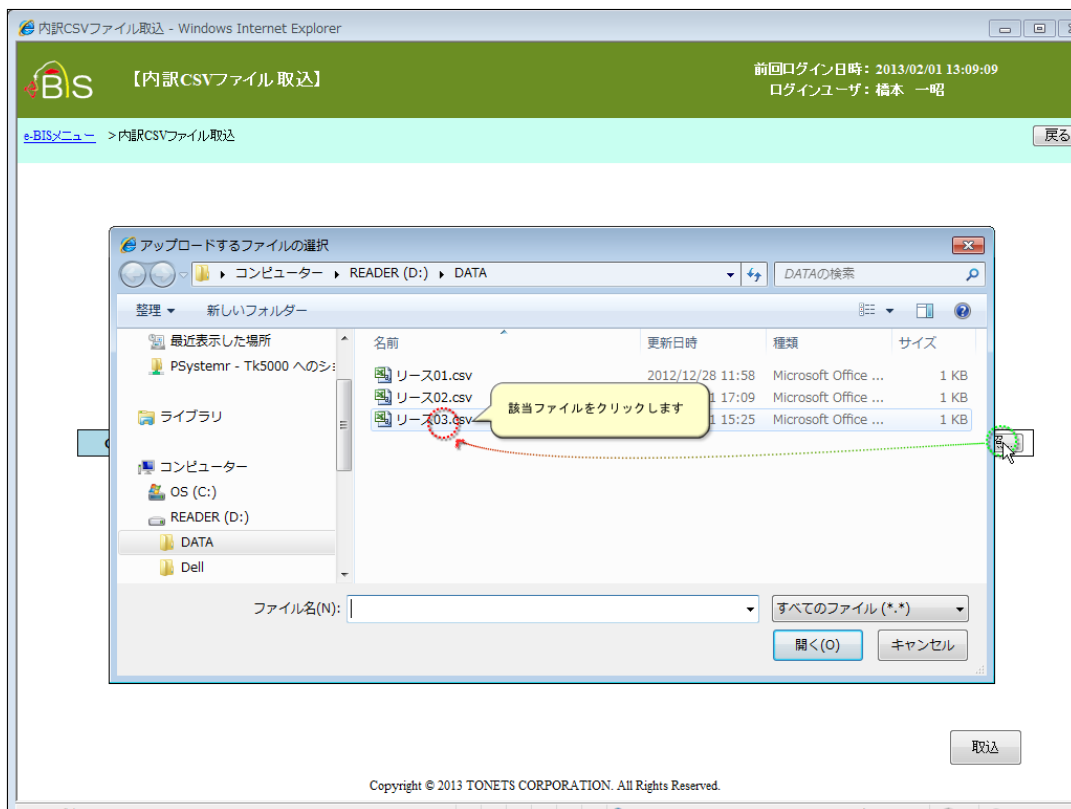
内訳CSVファイル取込 - Windows Internet Explorer

eBIS 【内訳CSVファイル 取込】

前回ログイン日時：2013/02/01 13:09:09
ログインユーザ：橋本 一昭

e-BISメニュー ＞内訳CSVファイル取込

戻る

アップロードするファイルの選択

コンピューター ▸ READER (D:) ▸ DATA

DATAの検索

整理 ▾ 新しいフォルダー

最近表示した場所
PSystemr - Tk5000 へのシ
ライブラリ
コンピューター
OS (C:)
READER (D:)
DATA
Dell

| 名前 | 更新日時 | 種類 | サイズ |
|---|---|---|---|
| リース01.csv | 2012/12/28 11:58 | Microsoft Office ... | 1 KB |
| リース02.csv | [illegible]1 17:09 | Microsoft Office ... | 1 KB |
| リース03.csv | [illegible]1 15:25 | Microsoft Office ... | 1 KB |

該当ファイルをクリックします

ファイル名(N):

すべてのファイル (*.*)

開く(O)

キャンセル

取込

Copyright © 2013 TONETS CORPORATION. All Rights Reserved.